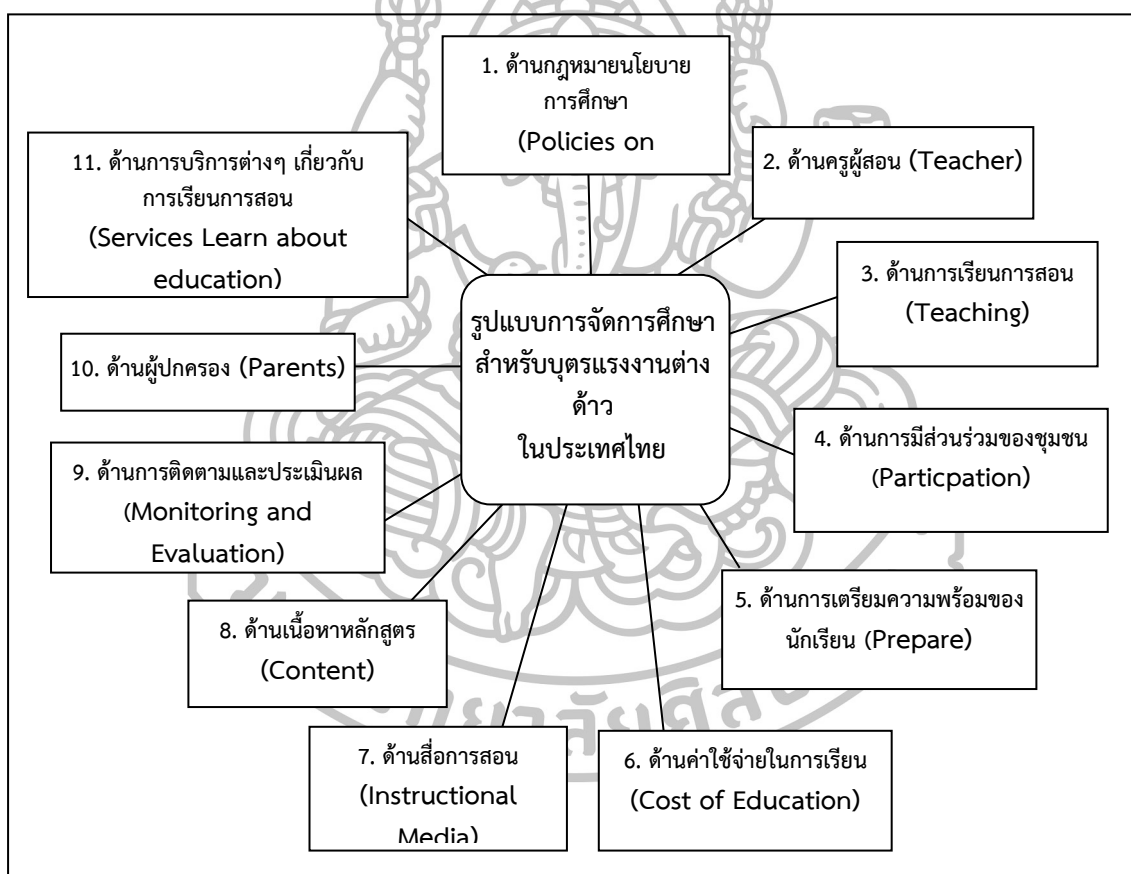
1. ด้านกฎหมายนโยบายการศึกษา (Policies on

11. ด้านการบริการต่างๆ เกี่ยวกับการเรียนการสอน (Services Learn about education)

2. ด้านครูผู้สอน (Teacher)

3. ด้านการเรียนการสอน (Teaching)

รูปแบบการจัดการศึกษาสำหรับบุตรแรงงานต่างด้าว ในประเทศไทย

10. ด้านผู้ปกครอง (Parents)

4. ด้านการมีส่วนร่วมของชุมชน (Particpation)

9. ด้านการติดตามและประเมินผล (Monitoring and Evaluation)

5. ด้านการเตรียมความพร้อมของนักเรียน (Prepare)

8. ด้านเนื้อหาหลักสูตร (Content)

7. ด้านสื่อการสอน (Instructional Media)

6. ด้านค่าใช้จ่ายในการเรียน (Cost of Education)